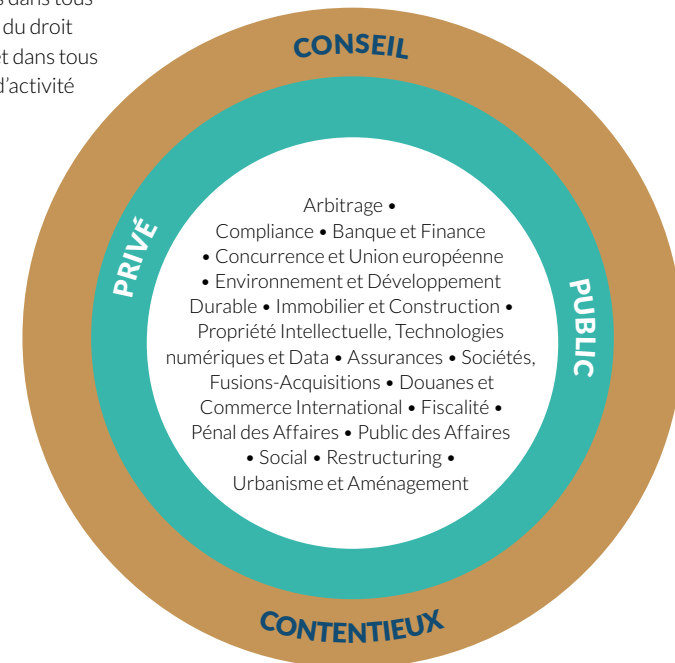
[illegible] dans tous
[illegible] du droit
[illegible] et dans tous
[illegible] d'activité

CONSEIL

PRIVÉ

PUBLIC

Arbitrage • Compliance • Banque et Finance • Concurrence et Union européenne • Environnement et Développement Durable • Immobilier et Construction • Propriété Intellectuelle, Technologies numériques et Data • Assurances • Sociétés, Fusions-Acquisitions • Douanes et Commerce International • Fiscalité • Pénal des Affaires • Public des Affaires • Social • Restructuring • Urbanisme et Aménagement

CONTENTIEUX